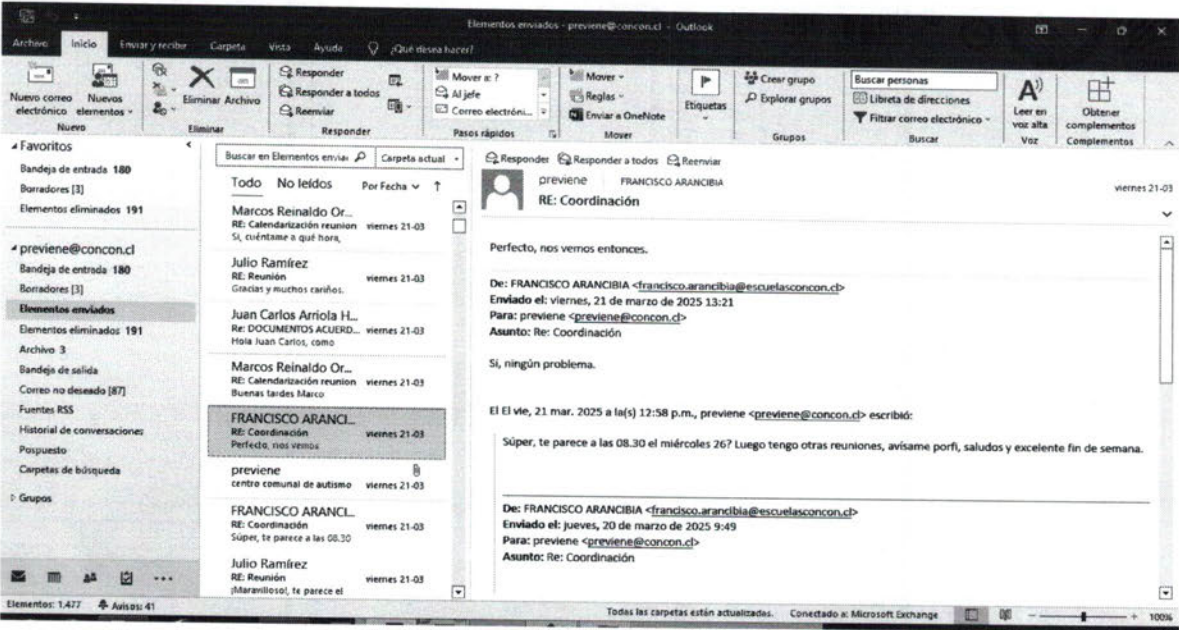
Elementos enviados - previene@concon.cl - Outlook

Archivo Inicio Enviar y recibir Carpeta Vista Ayuda ¿Qué desea hacer?

Nuevo correo electrónico Nuevos elementos
Nuevo
Eliminar Archivo
Eliminar
Responder Responder a todos Reenviar
Responder
Mover a: ? Al jefe Correo electróni...
Pasos rápidos
Mover Reglas Enviar a OneNote
Mover
Etiquetas
Crear grupo Explorar grupos
Grupos
Buscar personas
Libreta de direcciones
Filtrar correo electrónico
Buscar
Leer en voz alta
Voz
Obtener complementos
Complementos

Favoritos
Bandeja de entrada 180
Borradores [3]
Elementos eliminados 191

previene@concon.cl
Bandeja de entrada 180
Borradores [3]
Elementos enviados
Elementos eliminados 191
Archivo 3
Bandeja de salida
Correo no deseado [87]
Fuentes RSS
Historial de conversaciones
Pospuesto
Carpetas de búsqueda
Grupos

Buscar en Elementos enviados
Carpeta actual

Todo No leídos Por Fecha

Marcos Reinaldo Or...
RE: Calendarización reunion viernes 21-03
Sí, cuéntame a qué hora,

Julio Ramírez
RE: Reunión viernes 21-03
Gracias y muchos cariños.

Juan Carlos Arriola H...
Re: DOCUMENTOS ACUERD... viernes 21-03
Hola Juan Carlos, como

Marcos Reinaldo Or...
RE: Calendarización reunion viernes 21-03
Buenas tardes Marco

FRANCISCO ARANCI...
RE: Coordinación viernes 21-03
Perfecto, nos vemos

previene
centro comunal de autismo viernes 21-03

FRANCISCO ARANCI...
RE: Coordinación viernes 21-03
Súper, te parece a las 08.30

Julio Ramírez
RE: Reunión viernes 21-03
¡Maravilloso!, te parece el

Responder Responder a todos Reenviar

previene FRANCISCO ARANCIBIA
RE: Coordinación
viernes 21-03

Perfecto, nos vemos entonces.

De: FRANCISCO ARANCIBIA <francisco.arancibia@escuelasconcon.cl>
Enviado el: viernes, 21 de marzo de 2025 13:21
Para: previene <previene@concon.cl>
Asunto: Re: Coordinación

Si, ningún problema.

El El vie, 21 mar. 2025 a la(s) 12:58 p.m., previene <previene@concon.cl> escribió:

Súper, te parece a las 08.30 el miércoles 26? Luego tengo otras reuniones, avísame porfi, saludos y excelente fin de semana.

De: FRANCISCO ARANCIBIA <francisco.arancibia@escuelasconcon.cl>
Enviado el: jueves, 20 de marzo de 2025 9:49
Para: previene <previene@concon.cl>
Asunto: Re: Coordinación

Elementos: 1.477 Avisos: 41
Todas las carpetas están actualizadas. Conectado a: Microsoft Exchange 100%